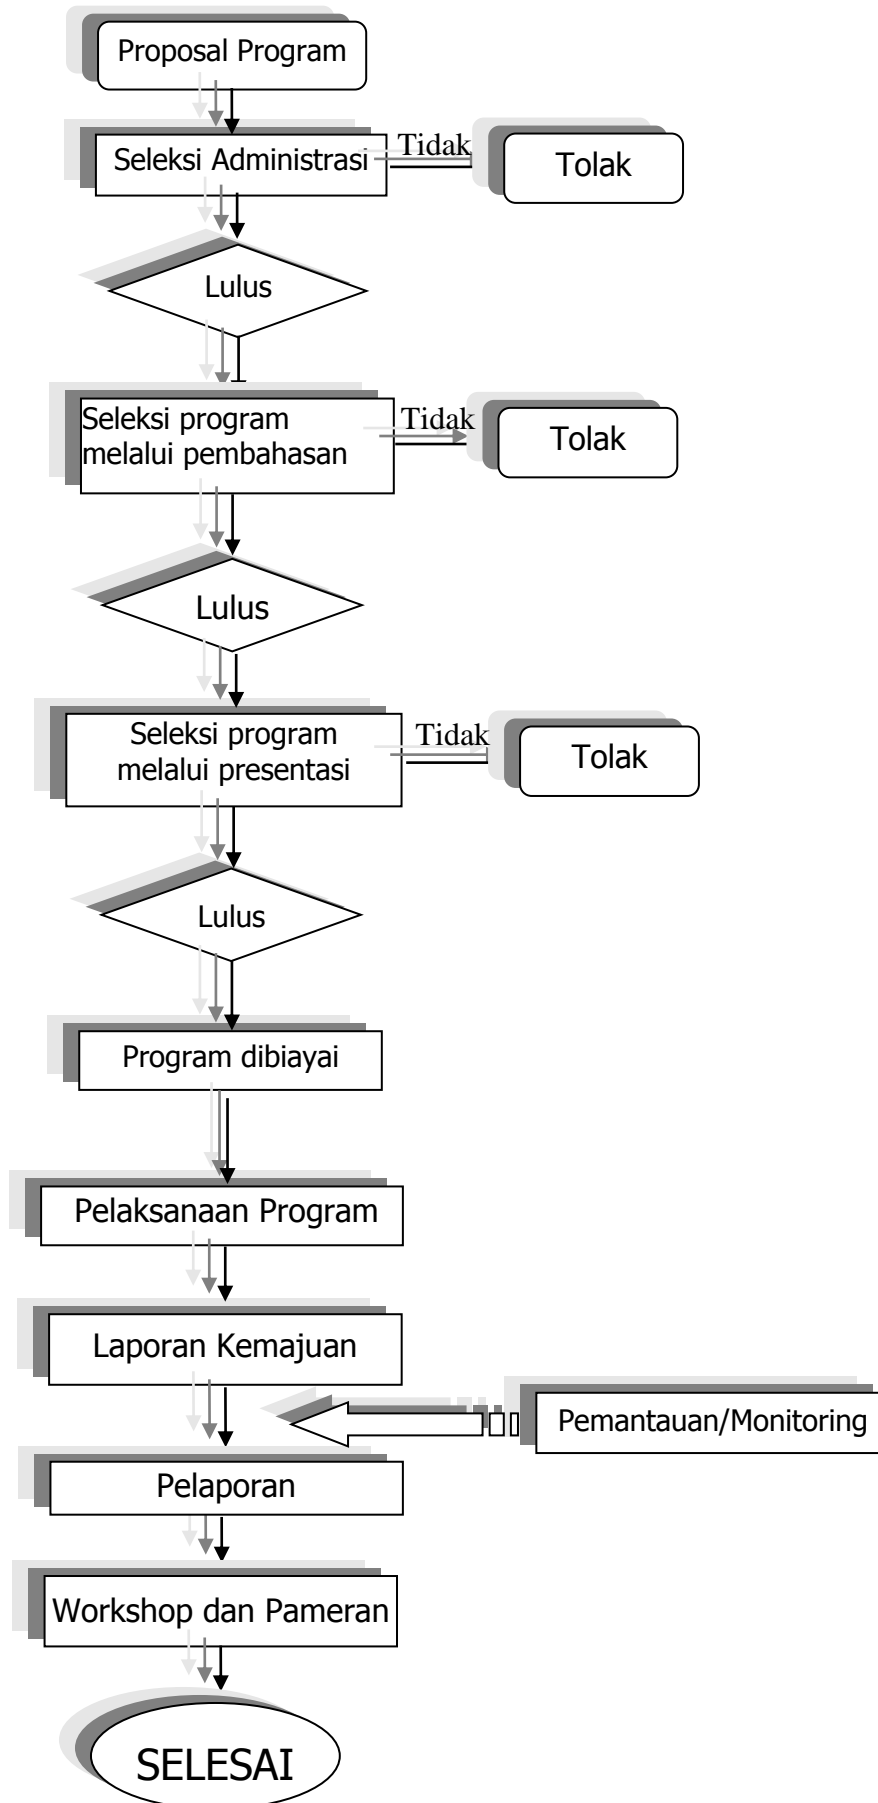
Proposal Program

Seleksi Administrasi

Tidak

Tolak

Lulus

Seleksi program melalui pembahasan

Tidak

Tolak

Lulus

Seleksi program melalui presentasi

Tidak

Tolak

Lulus

Program dibiayai

Pelaksanaan Program

Laporan Kemajuan

Pemantauan/Monitoring

Pelaporan

Workshop dan Pameran

SELESAI